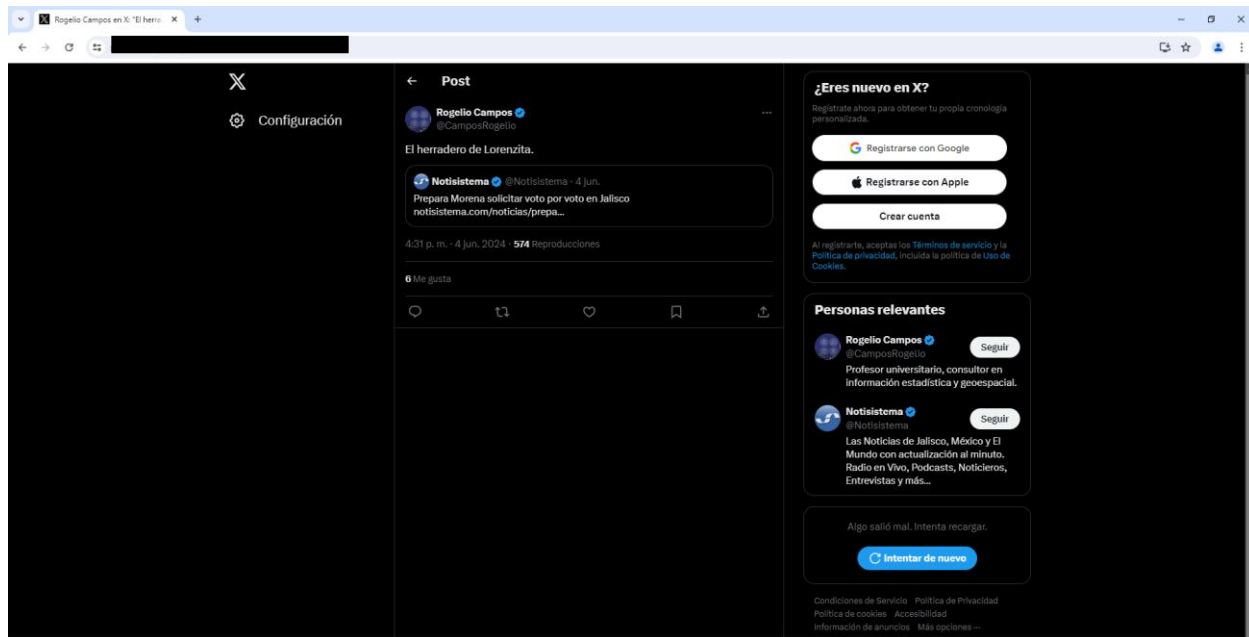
Rogelio Campos en X: "El herra ×

Configuración

Post

Rogelio Campos
@CamposRogelio

El herradero de Lorenzita.

Notisistema @Notisistema · 4 jun.
Prepara Morena solicitar voto por voto en Jalisco
notisistema.com/noticias/prepa...

4:31 p. m. · 4 jun. 2024 · 574 Reproducciones

6 Me gusta

¿Eres nuevo en X?
Regístrate ahora para obtener tu propia cronología personalizada.

Registrarse con Google

Registrarse con Apple

Crear cuenta

Al registrarte, aceptas los Términos de servicio y la Política de privacidad, incluida la política de Uso de Cookies.

Personas relevantes

Rogelio Campos
@CamposRogelio
Seguir
Profesor universitario, consultor en información estadística y geoespacial.

Notisistema
@Notisistema
Seguir
Las Noticias de Jalisco, México y El Mundo con actualización al minuto. Radio en Vivo, Podcasts, Noticieros, Entrevistas y más...

Algo salió mal. Intenta recargar.

Intentar de nuevo

Condiciones de Servicio Política de Privacidad Política de cookies Accesibilidad Información de anuncios Más opciones ···